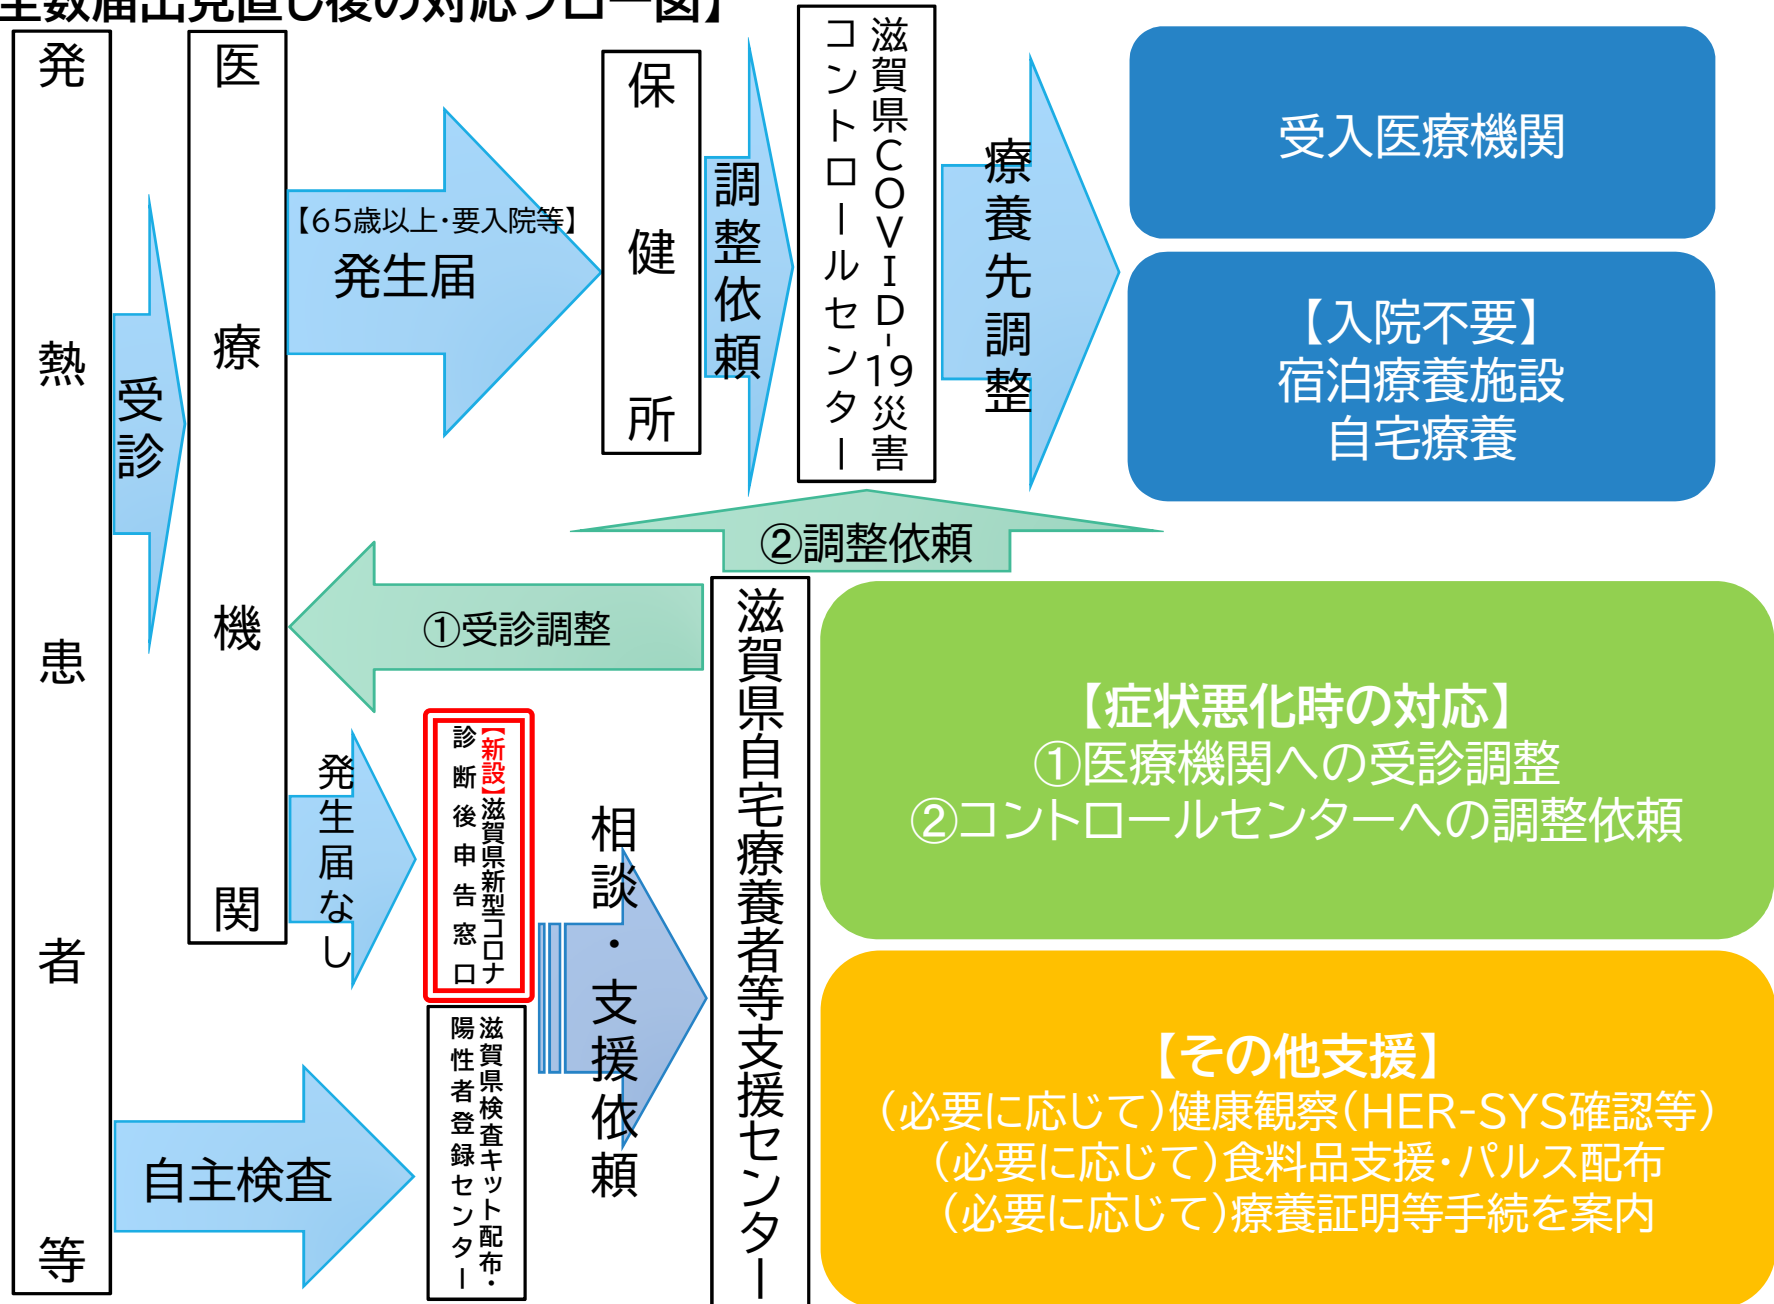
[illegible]数届出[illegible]後の対応フロー図】

発熱患者等

受診

医療機関

【65歳以上・要入院等】
発生届

保健所

調整依頼

滋賀県COVID-19災害コントロールセンター

療養先調整

受入医療機関

【入院不要】
宿泊療養施設
自宅療養

②調整依頼

①受診調整

滋賀県自宅療養者等支援センター

発生届なし

【新設】滋賀県新型コロナ診断後申告窓口

相談・支援依頼

滋賀県検査キット配布・陽性者登録センター

自主検査

【症状悪化時の対応】
①医療機関への受診調整
②コントロールセンターへの調整依頼

【その他支援】
(必要に応じて)健康観察(HER-SYS確認等)
(必要に応じて)食料品支援・パルス配布
(必要に応じて)療養証明等手続を案内